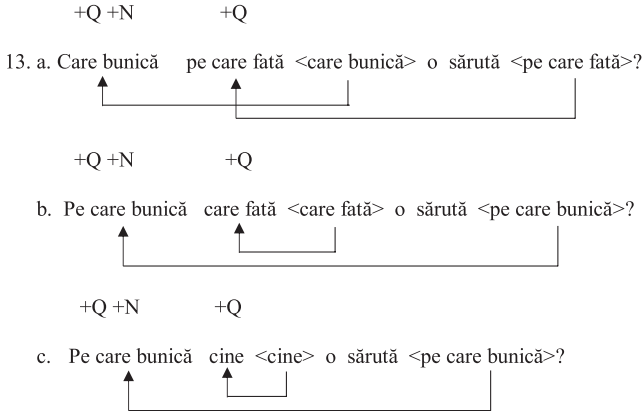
+Q +N +Q

13. a. Care bunică pe care fată <care bunică> o sărută <pe care fată>?

+Q +N +Q

b. Pe care bunică care fată <care fată> o sărută <pe care bunică>?

+Q +N +Q

c. Pe care bunică cine <cine> o sărută <pe care bunică>?